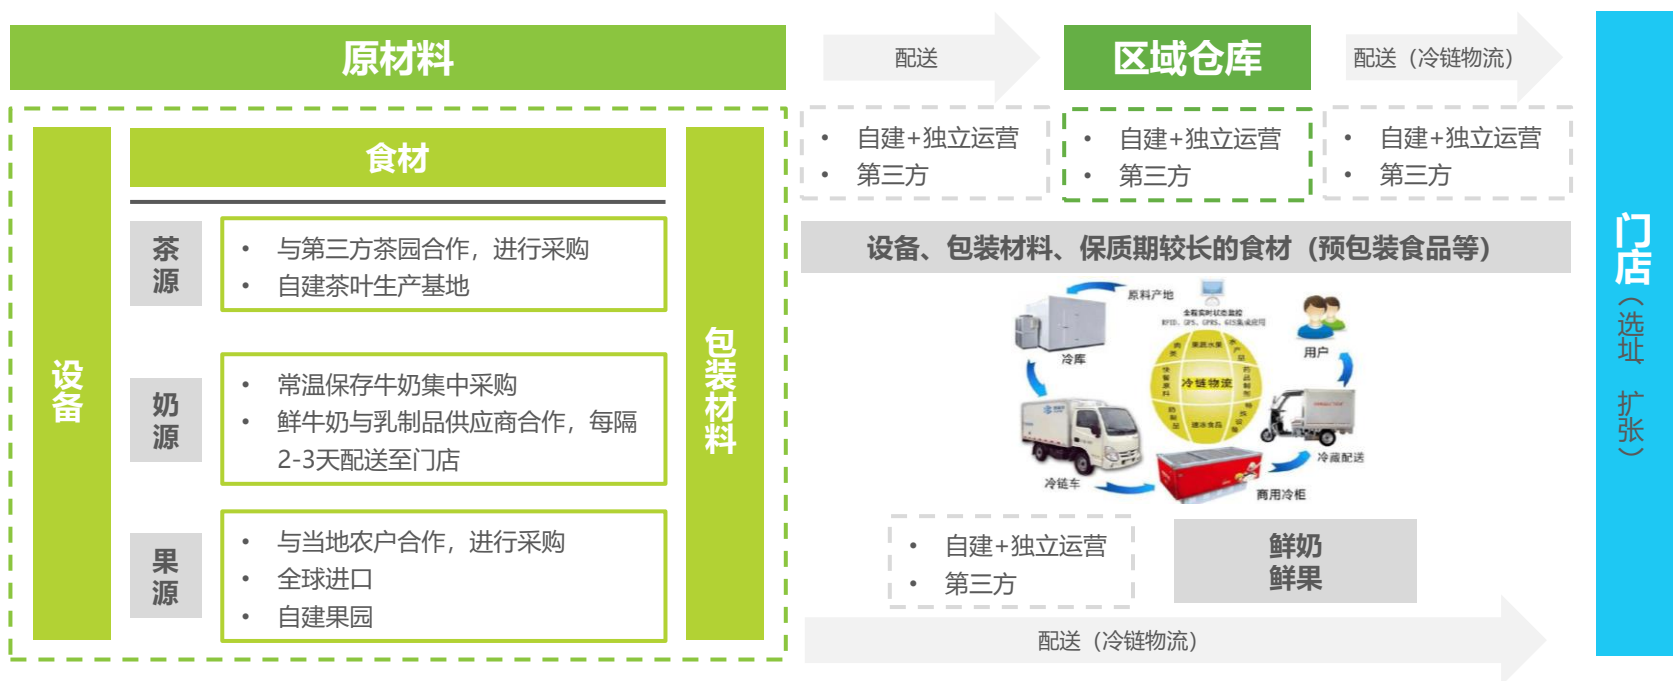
原材料

设备

食材

茶源
• 与第三方茶园合作，进行采购
• 自建茶叶生产基地

奶源
• 常温保存牛奶集中采购
• 鲜牛奶与乳制品供应商合作，每隔2-3天配送至门店

果源
• 与当地农户合作，进行采购
• 全球进口
• 自建果园

包装材料

配送

• 自建+独立运营
• 第三方

区域仓库

• 自建+独立运营
• 第三方

配送（冷链物流）

• 自建+独立运营
• 第三方

设备、包装材料、保质期较长的食材（预包装食品等）

原料产地
冷库
用户
冷链物流
冷藏配送
冷链车
商用冷柜

• 自建+独立运营
• 第三方

鲜奶
鲜果

配送（冷链物流）

门店（选址 扩张）